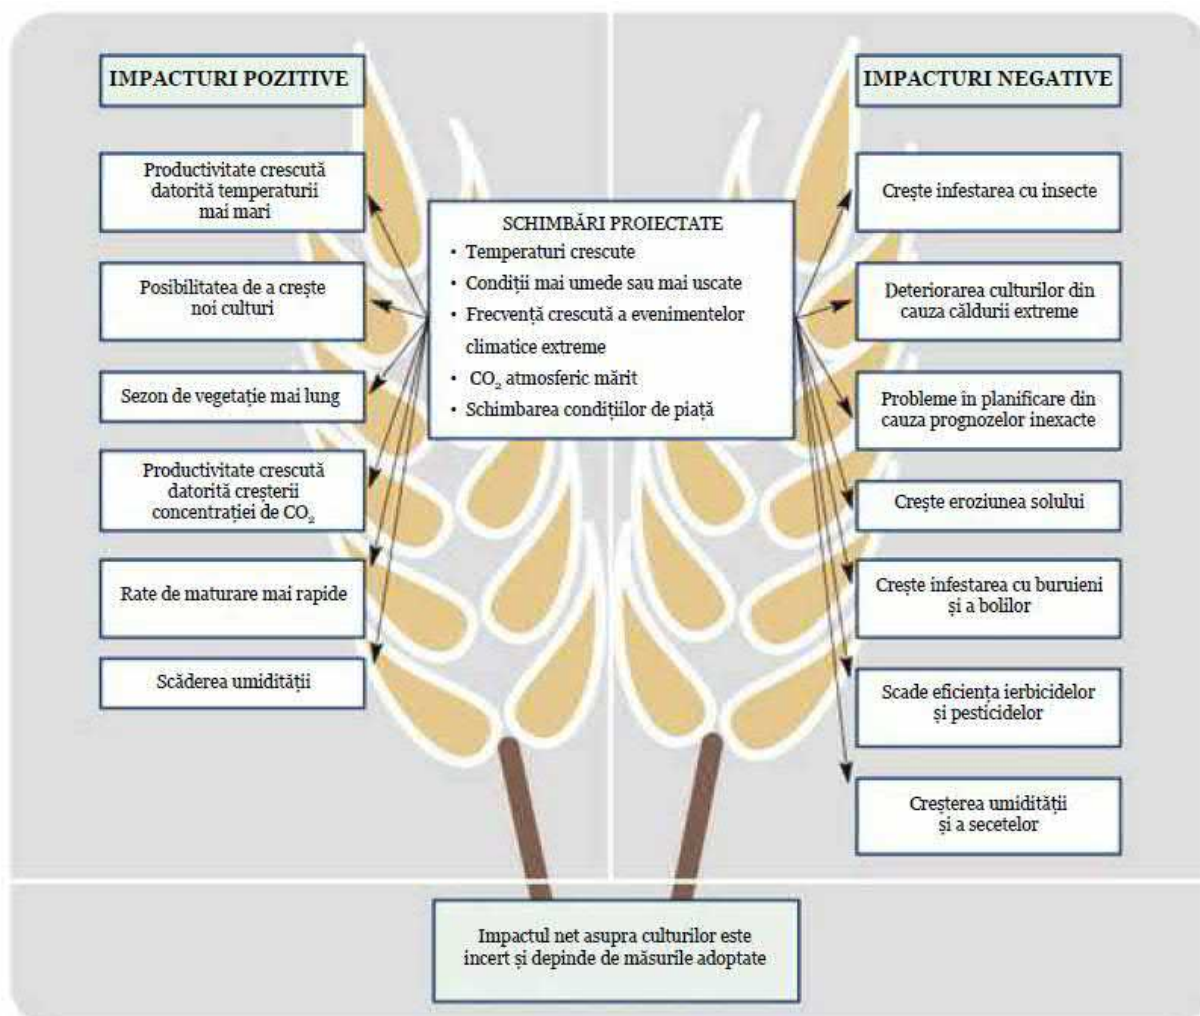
IMPACTURI POZITIVE

Productivitate crescută datorită temperaturii mai mari

Posibilitatea de a crește noi culturi

Sezon de vegetație mai lung

Productivitate crescută datorită creșterii concentrației de $CO_2$

Rate de maturare mai rapide

Scăderea umidității

SCHIMBĂRI PROIECTATE
• Temperaturi crescute
• Condiții mai umede sau mai uscate
• Frecvență crescută a evenimentelor climatice extreme
• $CO_2$ atmosferic mărit
• Schimbarea condițiilor de piață

IMPACTURI NEGATIVE

Crește infestarea cu insecte

Deteriorarea culturilor din cauza căldurii extreme

Probleme in planificare din cauza prognozelor inexacte

Crește eroziunea solului

Crește infestarea cu buruieni și a bolilor

Scade eficiența ierbicidelor și pesticidelor

Creșterea umidității și a secetelor

Impactul net asupra culturilor este incert și depinde de măsurile adoptate